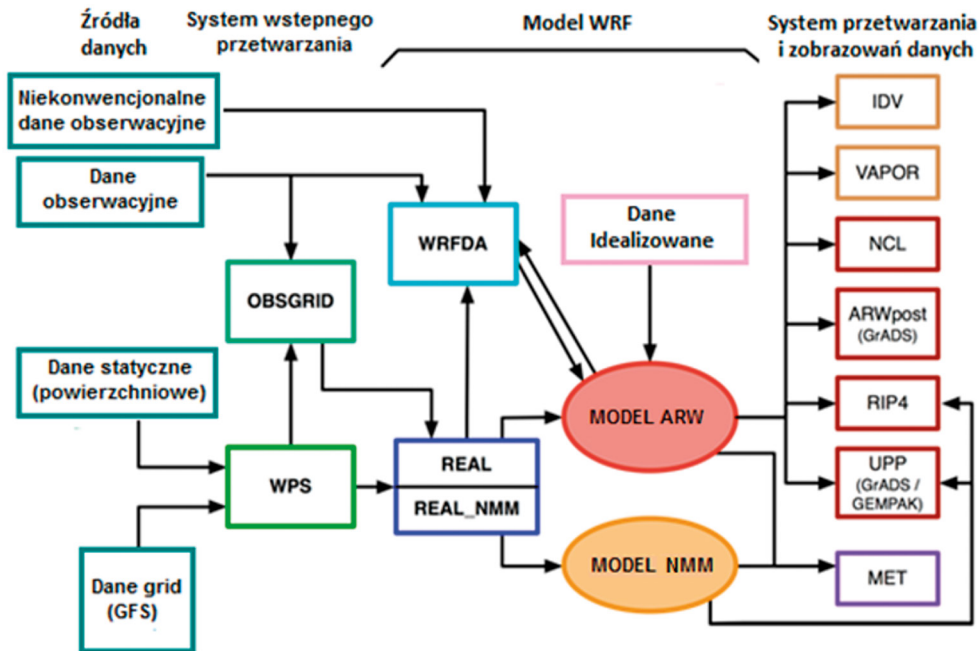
Źródła danych

System wstepnego przetwarzania

Model WRF

System przetwarzania i zobrazowań danych

Niekonwencjonalne dane obserwacyjne

Dane obserwacyjne

WRFDA

Dane Idealizowane

OBSGRID

Dane statyczne (powierzchniowe)

WPS

REAL

REAL_NMM

MODEL ARW

MODEL NMM

Dane grid (GFS)

IDV

VAPOR

NCL

ARWpost (GrADS)

RIP4

UPP (GrADS / GEMPAK)

MET